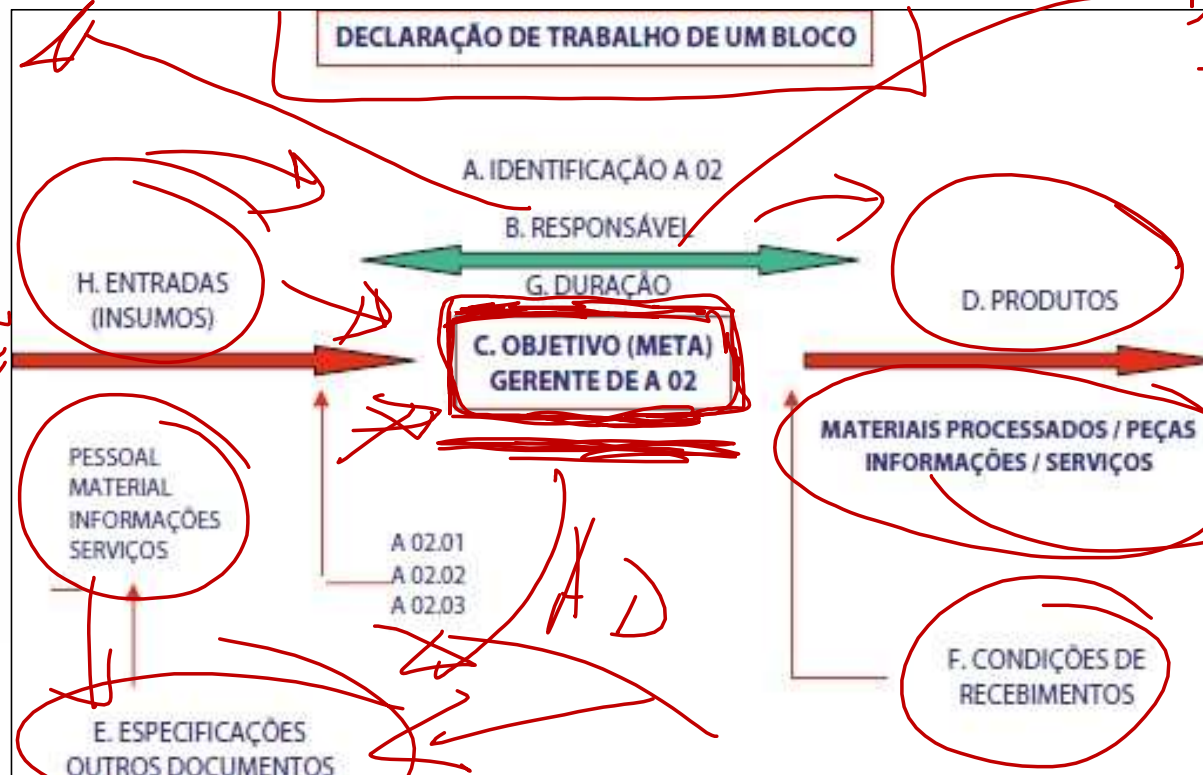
DECLARAÇÃO DE TRABALHO DE UM BLOCO

A. IDENTIFICAÇÃO A 02

B. RESPONSÁVEL

G. DURAÇÃO

H. ENTRADAS (INSUMOS)

C. OBJETIVO (META) GERENTE DE A 02

D. PRODUTOS

PESSOAL
MATERIAL
INFORMAÇÕES
SERVIÇOS

MATERIAIS PROCESSADOS / PEÇAS
INFORMAÇÕES / SERVIÇOS

A 02.01
A 02.02
A 02.03

A D

F. CONDIÇÕES DE RECEBIMENTOS

E. ESPECIFICAÇÕES
OUTROS DOCUMENTOS